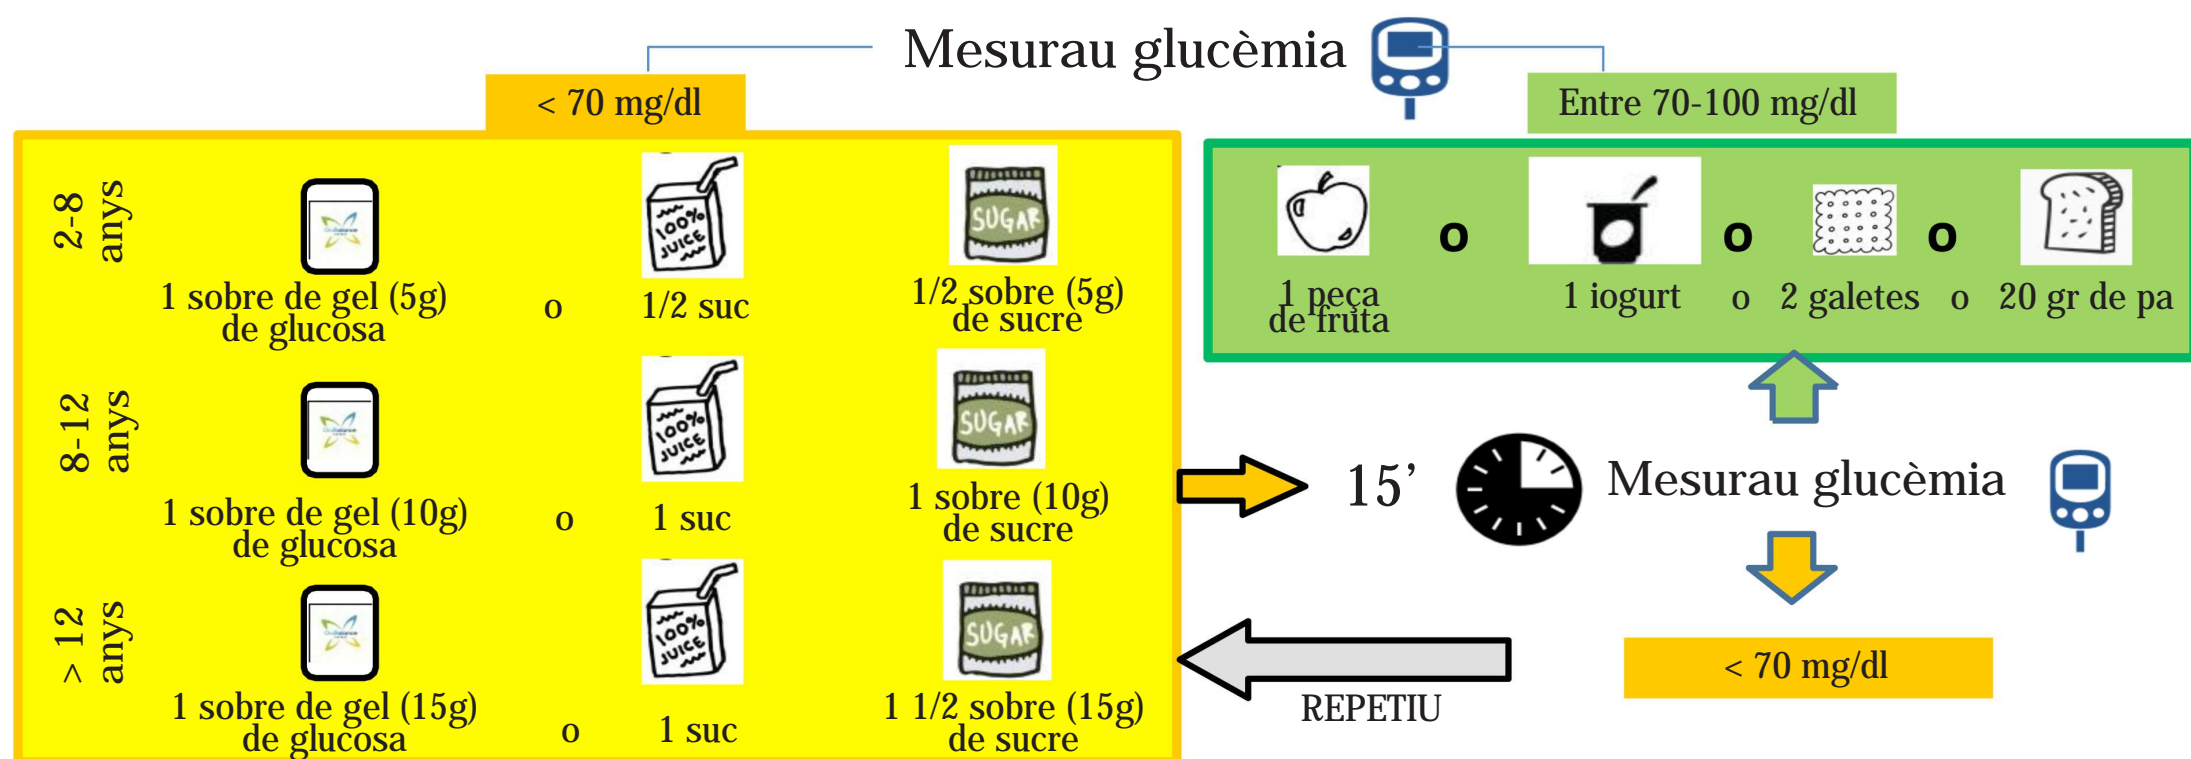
Mesurau glucèmia

< 70 mg/dl

Entre 70-100 mg/dl

2-8 anys

1 sobre de gel (5g) de glucosa

o

1/2 suc

SUGAR

1/2 sobre (5g) de sucre

8-12 anys

1 sobre de gel (10g) de glucosa

o

1 suc

SUGAR

1 sobre (10g) de sucre

> 12 anys

1 sobre de gel (15g) de glucosa

o

1 suc

SUGAR

1 1/2 sobre (15g) de sucre

100% JUICE

1 peça de fruta

o

1 iogurt

o

2 galetes

o

20 gr de pa

15'

Mesurau glucèmia

< 70 mg/dl

REPETIU